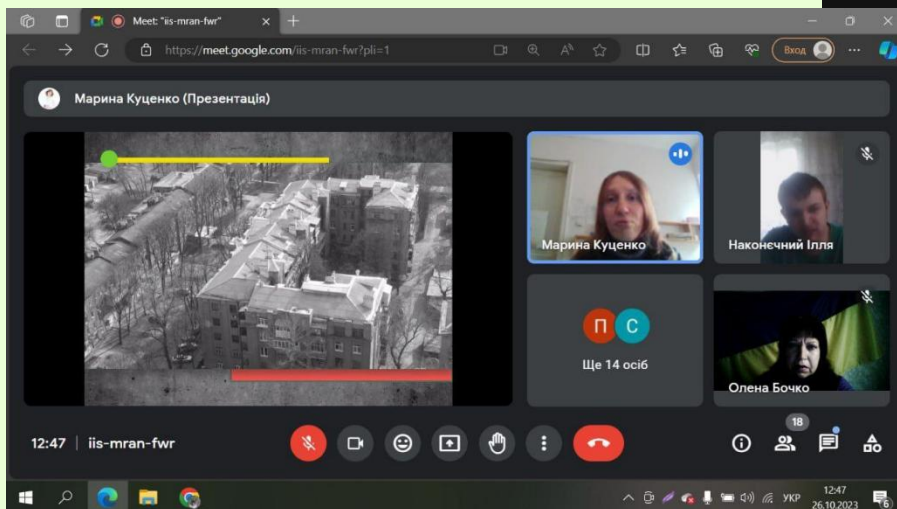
Meet: "iis-mran-fwr"

https://meet.google.com/iis-mran-fwr?pli=1

Вход

Марина Куценко (Презентація)

Марина Куценко

Наконечний Ілля

П С

Ще 14 осіб

Олена Бочко

12:47 | iis-mran-fwr

18

УКР 12:47 26.10.2023

6